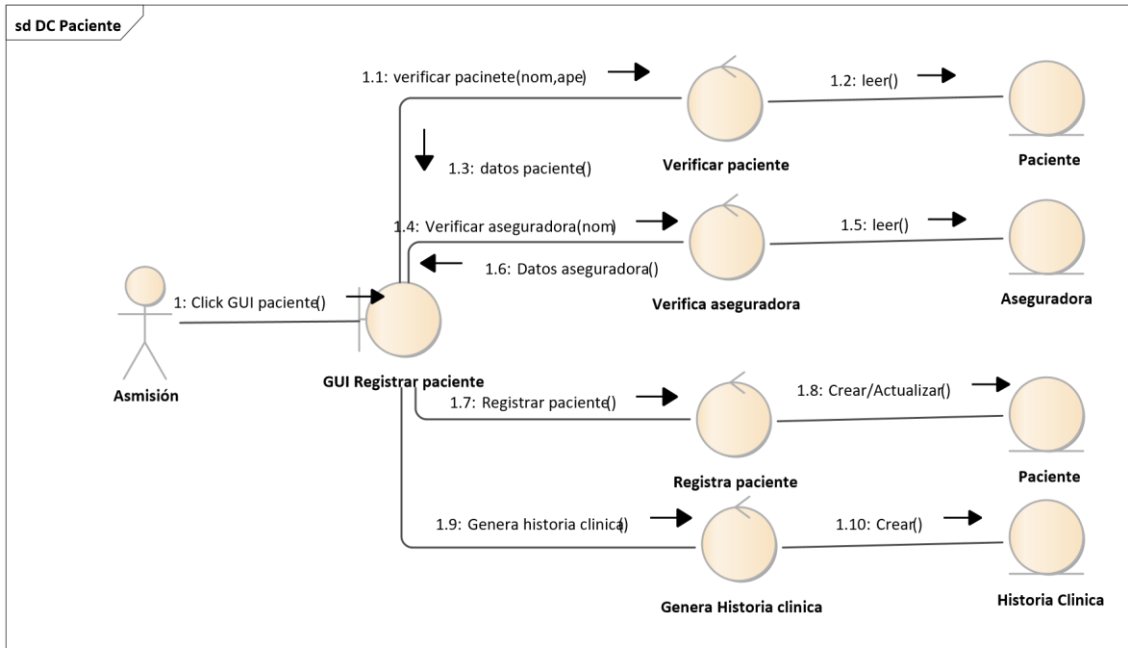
sd DC Paciente

1.1: verificar pacinete(nom,ape)

1.2: leer()

1.3: datos paciente()

Verificar paciente

Paciente

1.4: Verificar aseguradora(nom)

1.5: leer()

1.6: Datos aseguradora()

1: Click GUI paciente()

Verifica aseguradora

Aseguradora

GUI Registrar paciente

Asmisión

1.7: Registrar paciente()

1.8: Crear/Actualizar()

Registra paciente

Paciente

1.9: Genera historia clinica()

1.10: Crear()

Genera Historia clinica

Historia Clinica